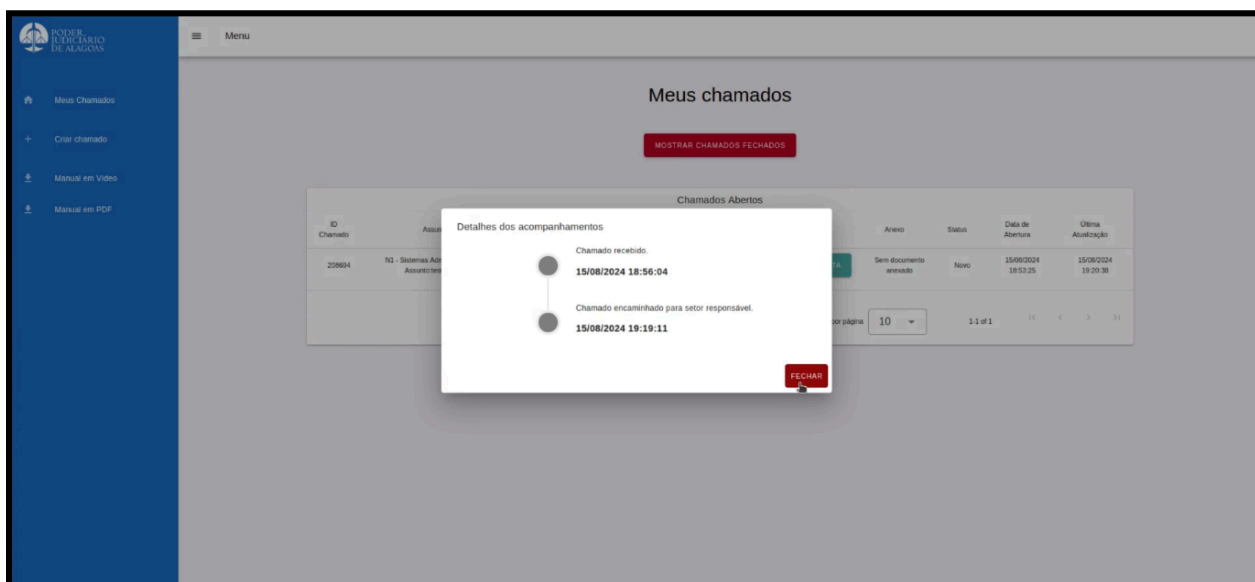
PODER JUDICIÁRIO DE ALAGOAS

Menu

Meus Chamados
Criar chamado
Manual em Vídeo
Manual em PDF

Meus chamados

MOSTRAR CHAMADOS FECHADOS

Chamados Abertos

| ID Chamado | Assu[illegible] | | Anexo | Status | Data de Abertura | Última Atualização |
|---|---|---|---|---|---|---|
| 208694 | N1 - Sistemas Adr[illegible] Assunto:tes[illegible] | | Sem documento anexado | Novo | 15/08/2024 18:53:25 | 15/08/2024 19:20:38 |

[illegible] por página 10 1-1 of 1

Detalhes dos acompanhamentos

Chamado recebido.
15/08/2024 18:56:04

Chamado encaminhado para setor responsável.
15/08/2024 19:19:11

FECHAR